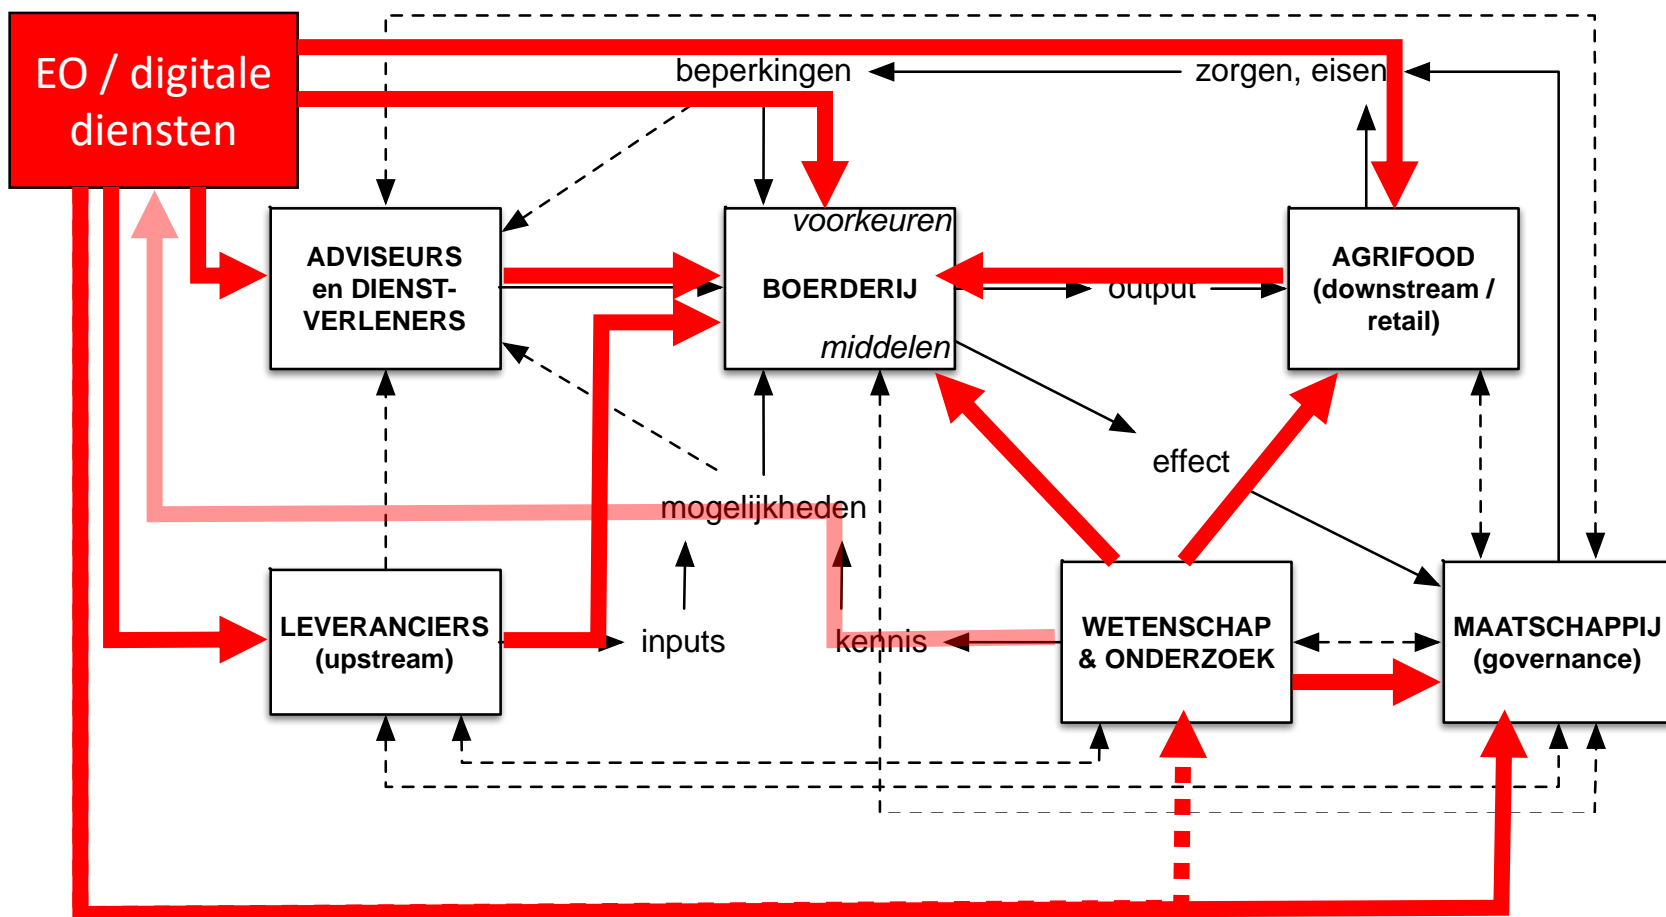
EO / digitale diensten

beperkingen

zorgen, eisen

ADVISEURS en DIENSTVERLENERS

voorkeuren

BOERDERIJ

middelen

output

AGRIFOOD (downstream / retail)

effect

mogelijkheden

LEVERANCIERS (upstream)

inputs

kennis

WETENSCHAP & ONDERZOEK

MAATSCHAPPIJ (governance)